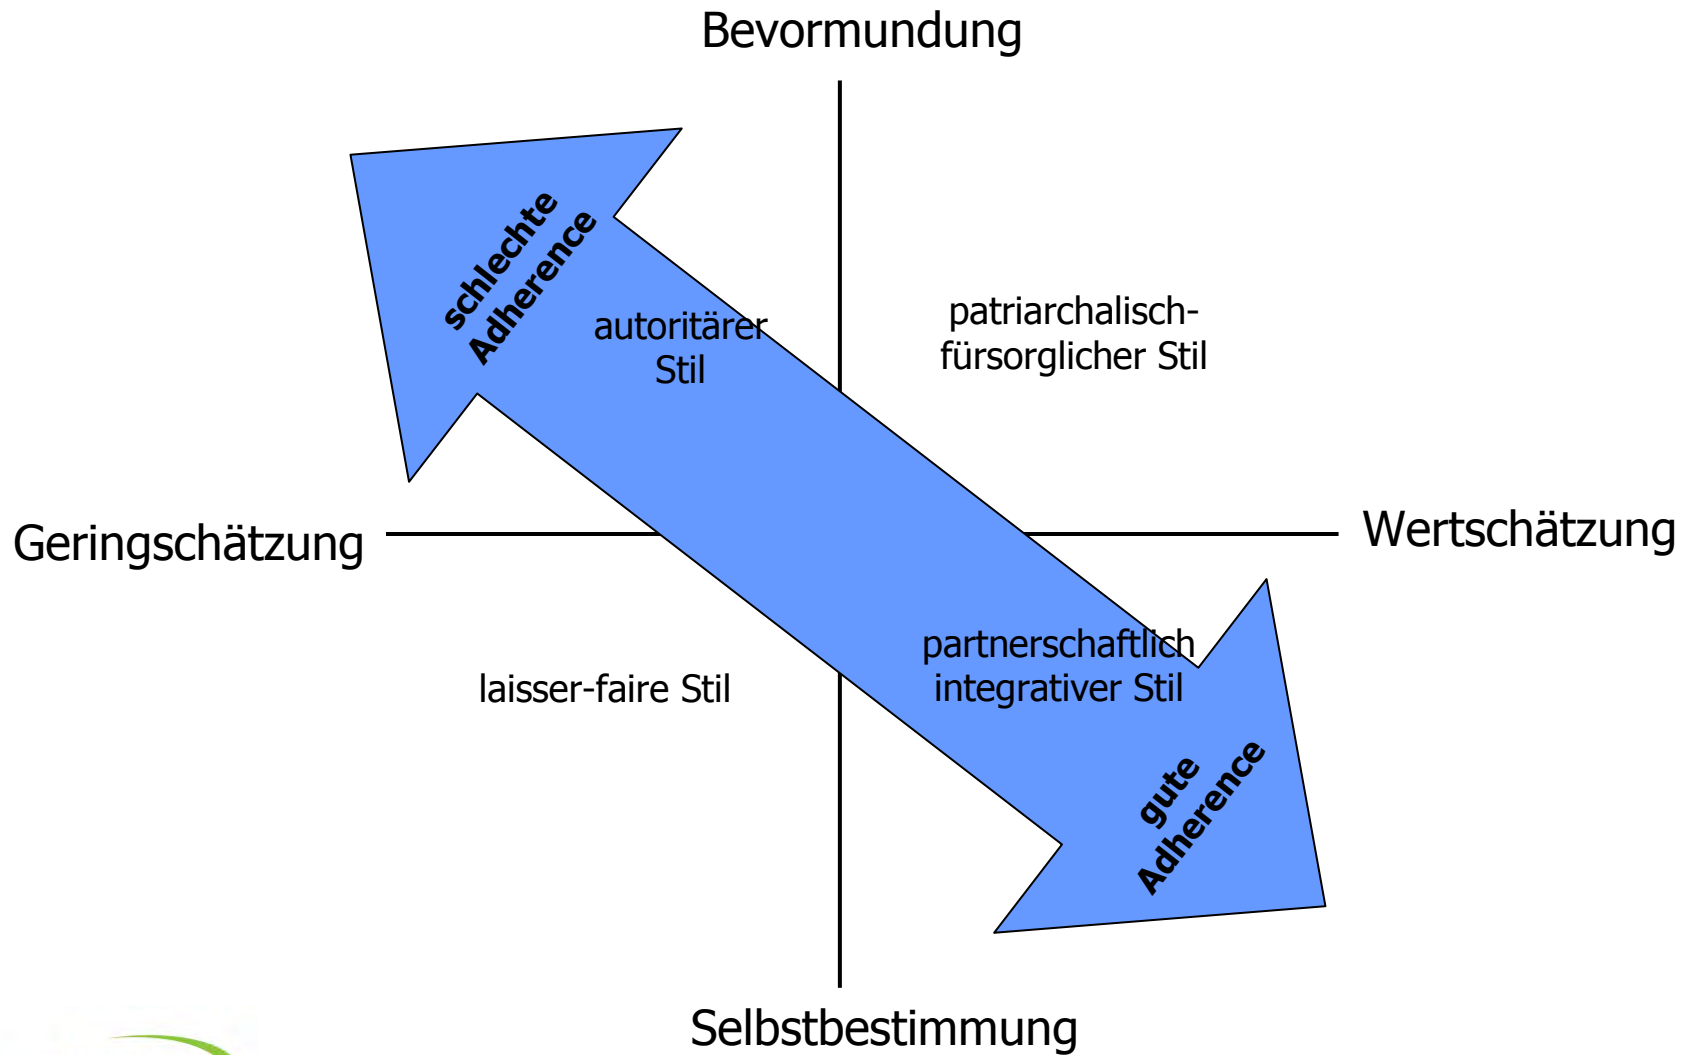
Bevormundung

schlechte Adherence

autoritärer Stil

patriarchalisch-fürsorglicher Stil

Geringschätzung

Wertschätzung

laisser-faire Stil

partnerschaftlich integrativer Stil

gute Adherence

Selbstbestimmung